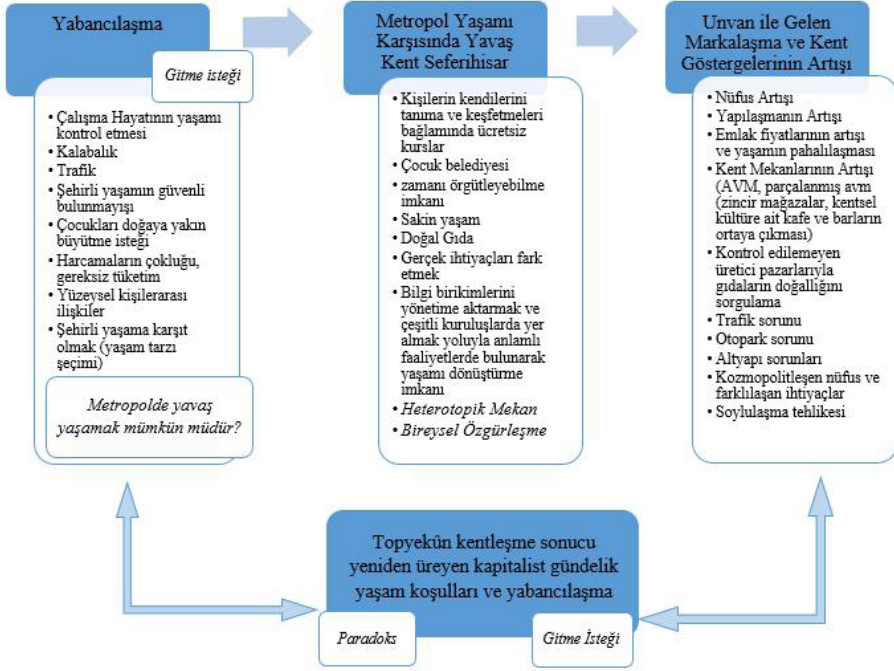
Yabancılaşma

Gitme isteği

• Çalışma Hayatının yaşamı kontrol etmesi
• Kalabalık
• Trafik
• Şehirli yaşamın güvenli bulunmayışı
• Çocukları doğaya yakın büyütme isteği
• Harcamaların çokluğu, gereksiz tüketim
• Yüzeysel kişilerarası ilişkiler
• Şehirli yaşama karşıt olmak (yaşam tarzı seçimi)

Metropolde yavaş yaşamak mümkün müdür?

Metropol Yaşamı Karşısında Yavaş Kent Seferihisar

• Kişilerin kendilerini tanıma ve keşfetmeleri bağlamında ücretsiz kurslar
• Çocuk belediyesi
• zamanı örgütleyebilme imkanı
• Sakin yaşam
• Doğal Gıda
• Gerçek ihtiyaçları fark etmek
• Bilgi birikimlerini yönetime aktarmak ve çeşitli kuruluşlarda yer almak yoluyla anlamlı faaliyetlerde bulunarak yaşamı dönüştürme imkanı
• Heterotopik Mekan
• Bireysel Özgürleşme

Unvan ile Gelen Markalaşma ve Kent Göstergelerinin Artışı

• Nüfus Artışı
• Yapılaşmanın Artışı
• Emlak fiyatlarının artışı ve yaşamın pahalılaşması
• Kent Mekanlarının Artışı (AVM, parçalanmış avm (zincir mağazalar, kentsel kültüre ait kafe ve barların ortaya çıkması)
• Kontrol edilemeyen üretici pazarlarıyla gıdaların doğallığını sorgulama
• Trafik sorunu
• Otopark sorunu
• Altyapı sorunları
• Kozmopolitleşen nüfus ve farklılaşan ihtiyaçlar
• Soylulaşma tehlikesi

Topyekün kentleşme sonucu yeniden üreyen kapitalist gündelik yaşam koşulları ve yabancılaşma

Paradoks

Gitme İsteği